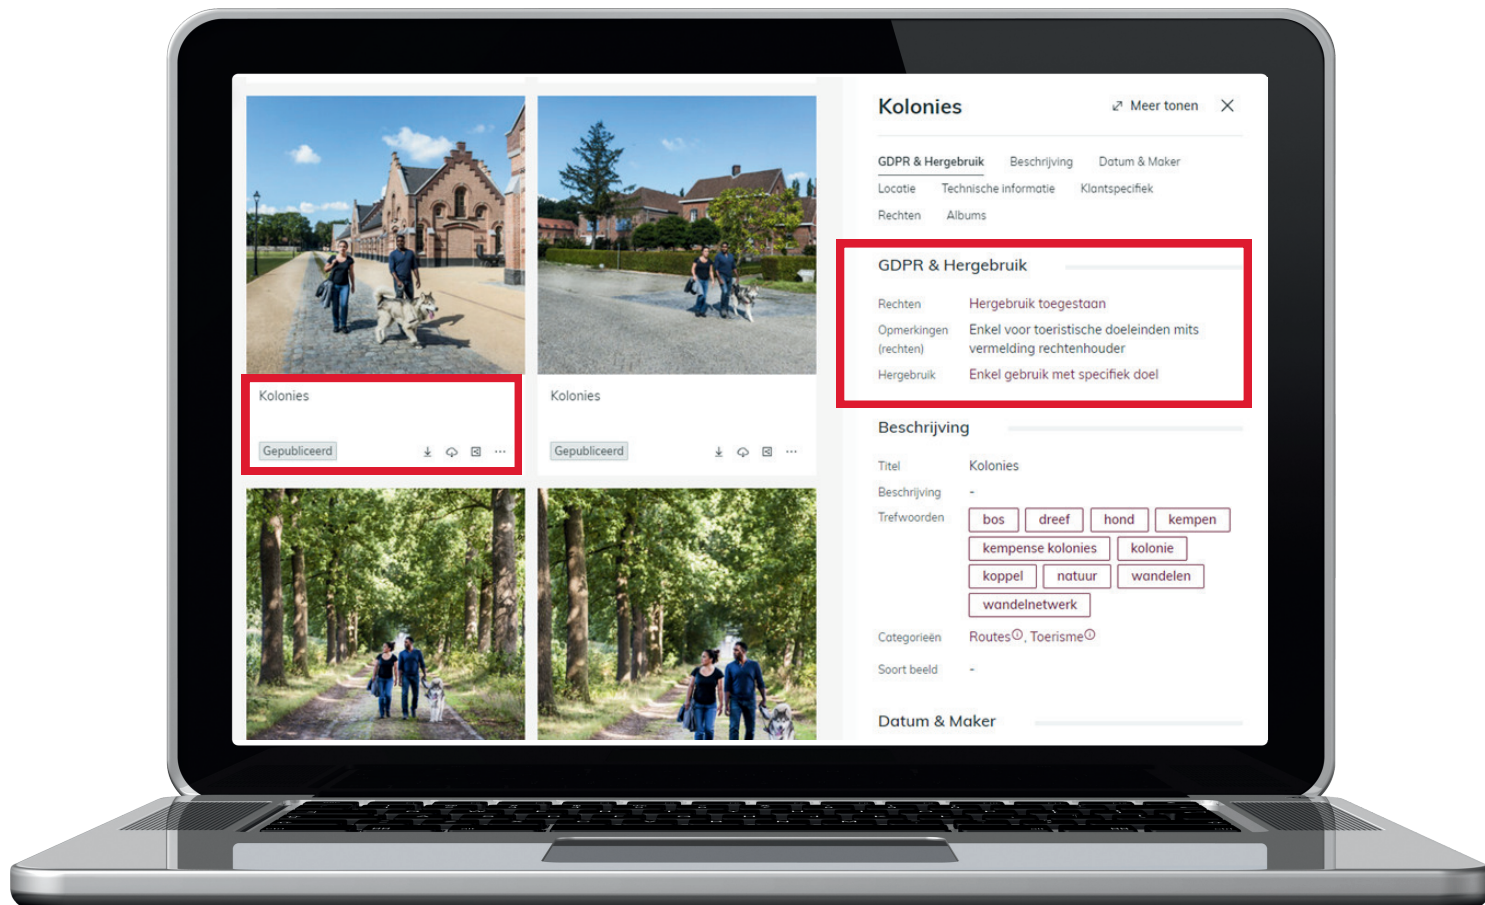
Kolonies

Gepubliceerd

Kolonies

Gepubliceerd

Kolonies

Meer tonen

GDPR & Hergebruik Beschrijving Datum & Maker
Locatie Technische informatie Klantspecifiek
Rechten Albums

GDPR & Hergebruik

Rechten Hergebruik toegestaan
Opmerkingen (rechten) Enkel voor toeristische doeleinden mits vermelding rechtenhouder
Hergebruik Enkel gebruik met specifiek doel

Beschrijving

Titel Kolonies
Beschrijving -
Trefwoorden bos dreef hond kempen kempense kolonies kolonie koppel natuur wandelen wandelnetwerk
Categorieën Routes, Toerisme
Soort beeld -

Datum & Maker